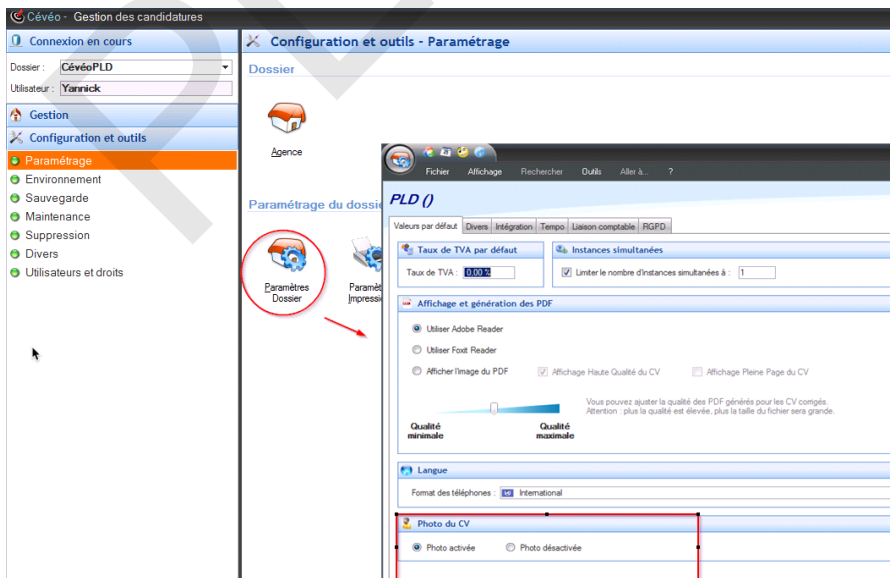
Cévéo - Gestion des candidatures

Connexion en cours

Dossier : CévéoPLD

Utilisateur : Yannick

Gestion

Configuration et outils

Paramétrage
Environnement
Sauvegarde
Maintenance
Suppression
Divers
Utilisateurs et droits

Configuration et outils - Paramétrage

Dossier

Agence

Paramétrage du dossi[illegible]

Paramètres Dossier

Paramèt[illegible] Impressi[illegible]

Fichier Affichage Rechercher Outils Aller à... ?

PLD ()

Valeurs par défaut | Divers | Intégration | Tempo | Liaison comptable | RGPD

Taux de TVA par défaut

Taux de TVA : 0,00 %

Instances simultanées

Limiter le nombre d'instances simultanées à : 1

Affichage et génération des PDF

Utiliser Adobe Reader

Utiliser Foxit Reader

Afficher l'image du PDF

Affichage Haute Qualité du CV

Affichage Pleine Page du CV

Vous pouvez ajuster la qualité des PDF générés pour les CV comgés. Attention : plus la qualité est élevée, plus la taille du fichier sera grande.

Qualité minimale

Qualité maximale

Langue

Format des téléphones : International

Photo du CV

Photo activée

Photo désactivée